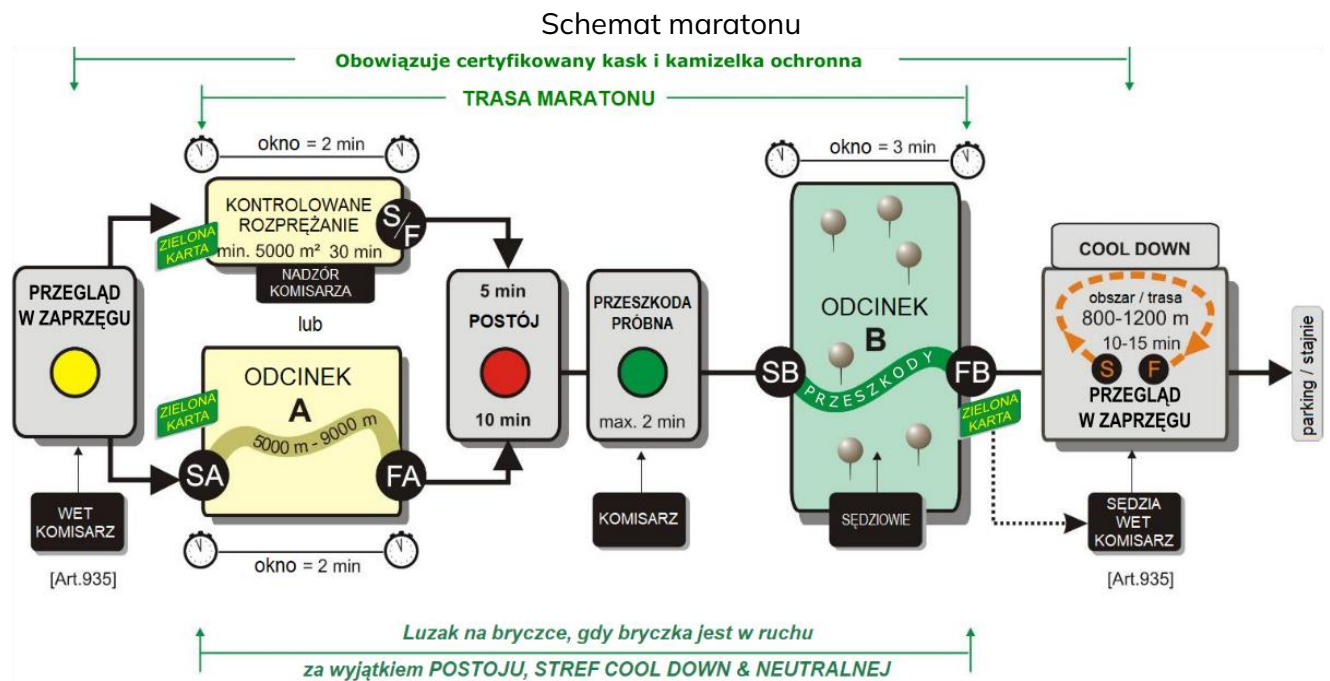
Schemat maratonu

Obowiązuje certyfikowany kask i kamizelka ochronna

TRASA MARATONU

okno = 2 min

KONTROLOWANE ROZPRĘŻANIE
min. 5000 m² 30 min
S/F
ZIELONA KARTA
NADZÓR KOMISARZA

lub

PRZEGLĄD W ZAPRZĘGU

ODCINEK A
5000 m - 9000 m
ZIELONA KARTA
SA
FA

okno = 2 min

WET KOMISARZ

[Art.935]

5 min
POSTÓJ
10 min

PRZESZKODA PRÓBNA
max. 2 min

KOMISARZ

okno = 3 min

ODCINEK B
SB
PRZESZKODY
FB
ZIELONA KARTA
SĘDZIOWIE

COOL DOWN
obszar / trasa
800-1200 m
10-15 min
S F
PRZEGLĄD W ZAPRZĘGU

SĘDZIA WET KOMISARZ

[Art.935]

parking / stajnie

Luzak na bryczce, gdy bryczka jest w ruchu
za wyjątkiem POSTOJU, STREF COOL DOWN & NEUTRALNEJ